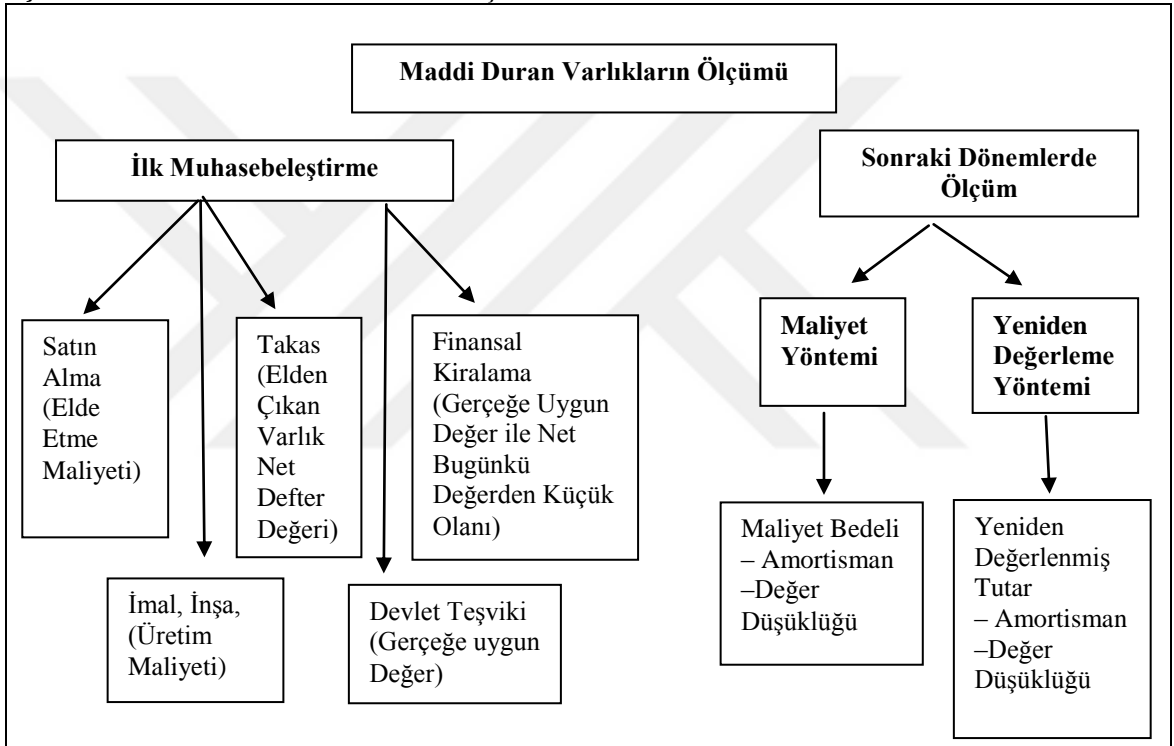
Maddi Duran Varlıkların Ölçümü

İlk Muhasebeleştirme

Sonraki Dönemlerde Ölçüm

Satın Alma (Elde Etme Maliyeti)

Takas (Elden Çıkan Varlık Net Defter Değeri)

Finansal Kiralama (Gerçeğe Uygun Değer ile Net Bugünkü Değerden Küçük Olanı)

İmal, İnşa, (Üretim Maliyeti)

Devlet Teşviki (Gerçeğe uygun Değer)

Maliyet Yöntemi

Yeniden Değerleme Yöntemi

Maliyet Bedeli – Amortisman –Değer Düşüklüğü

Yeniden Değerlenmiş Tutar – Amortisman –Değer Düşüklüğü